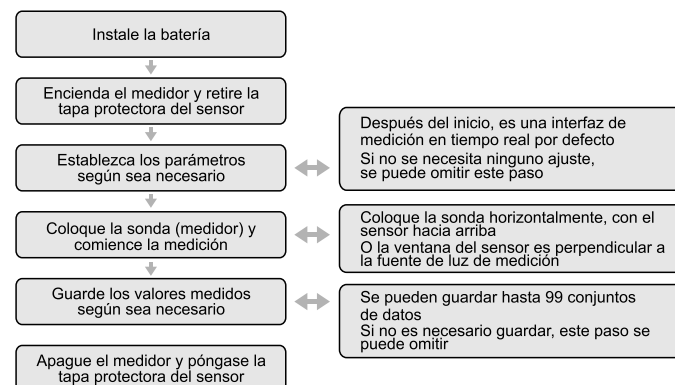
Instale la batería

Encienda el medidor y retire la tapa protectora del sensor

Establezca los parámetros según sea necesario

Después del inicio, es una interfaz de medición en tiempo real por defecto
Si no se necesita ninguno ajuste, se puede omitir este paso

Coloque la sonda (medidor) y comience la medición

Coloque la sonda horizontalmente, con el sensor hacia arriba
O la ventana del sensor es perpendicular a la fuente de luz de medición

Guarde los valores medidos según sea necesario

Se pueden guardar hasta 99 conjuntos de datos
Si no es necesario guardar, este paso se puede omitir

Apague el medidor y póngase la tapa protectora del sensor